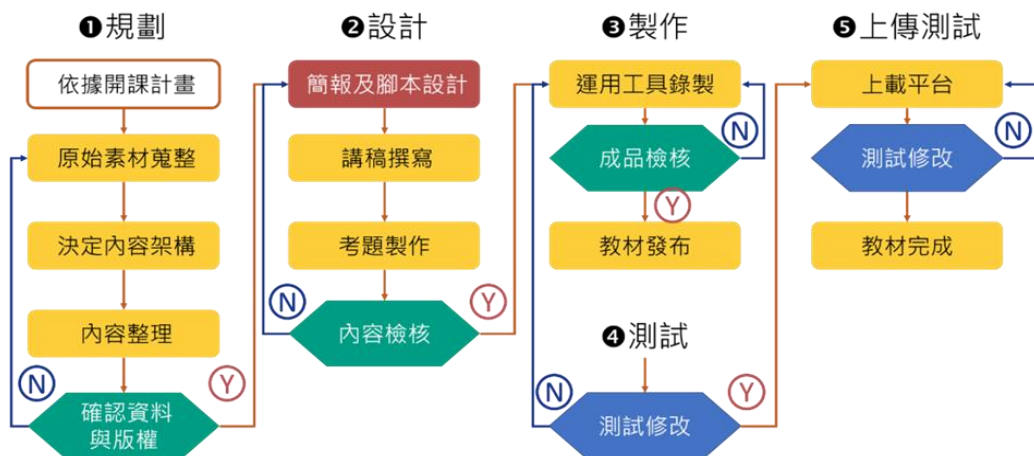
❶規劃

依據開課計畫

原始素材蒐整

決定內容架構

內容整理

N

Y

確認資料與版權

❷設計

簡報及腳本設計

講稿撰寫

考題製作

N

Y

內容檢核

❸製作

運用工具錄製

N

成品檢核

Y

教材發布

❹測試

N

Y

測試修改

❺上傳測試

上載平台

N

測試修改

教材完成